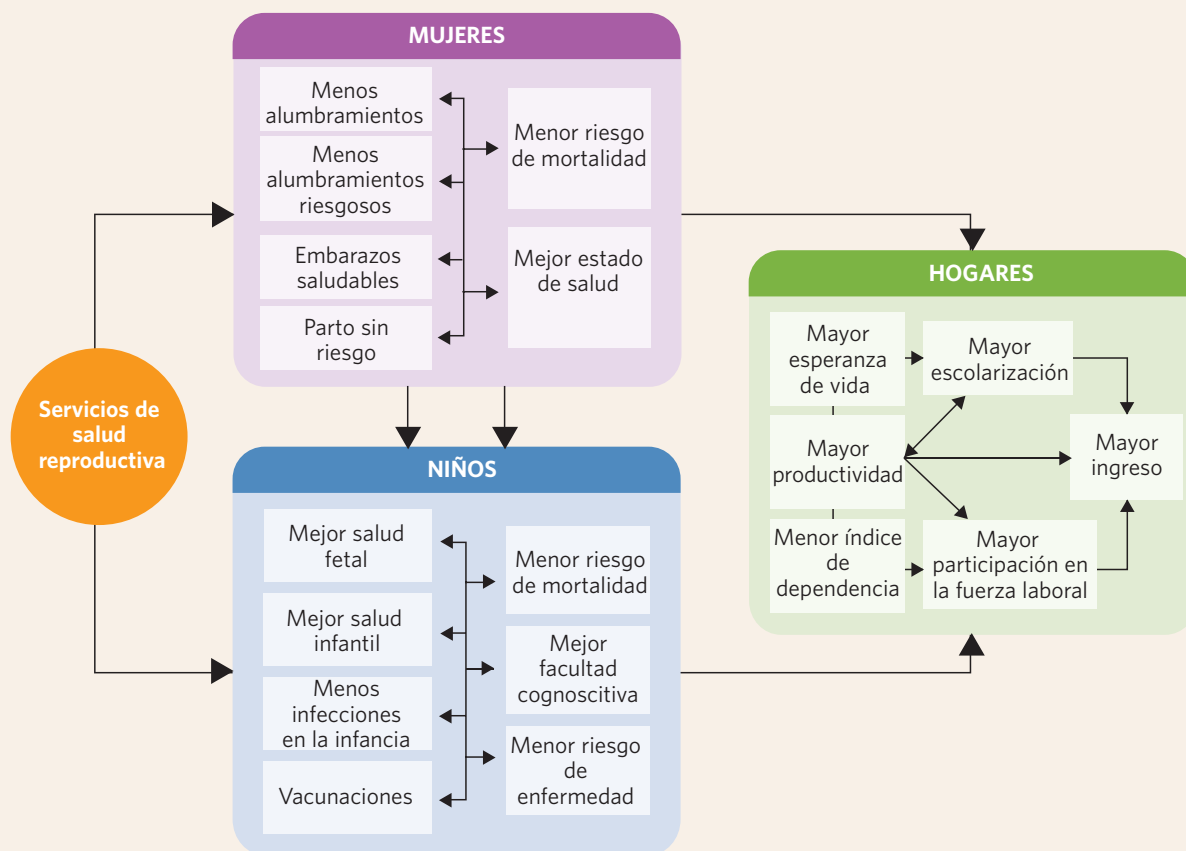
Servicios de salud reproductiva

MUJERES

Menos alumbramientos

Menos alumbramientos riesgosos

Embarazos saludables

Parto sin riesgo

Menor riesgo de mortalidad

Mejor estado de salud

NIÑOS

Mejor salud fetal

Mejor salud infantil

Menos infecciones en la infancia

Vacunaciones

Menor riesgo de mortalidad

Mejor facultad cognoscitiva

Menor riesgo de enfermedad

HOGARES

Mayor esperanza de vida

Mayor escolarización

Mayor productividad

Mayor ingreso

Menor índice de dependencia

Mayor participación en la fuerza laboral